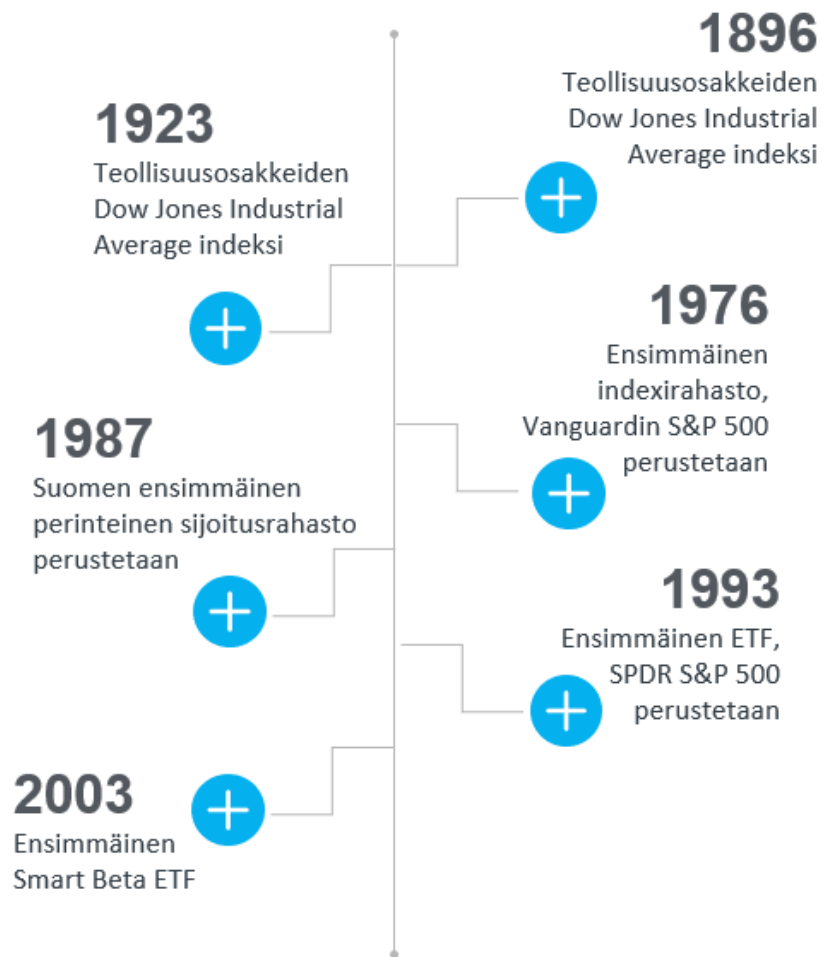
1896
Teollisuusosakkeiden Dow Jones Industrial Average indeksi

1923
Teollisuusosakkeiden Dow Jones Industrial Average indeksi

1976
Ensimmäinen indexirahasto, Vanguardin S&P 500 perustetaan

1987
Suomen ensimmäinen perinteinen sijoitusrahasto perustetaan

1993
Ensimmäinen ETF, SPDR S&P 500 perustetaan

2003
Ensimmäinen Smart Beta ETF